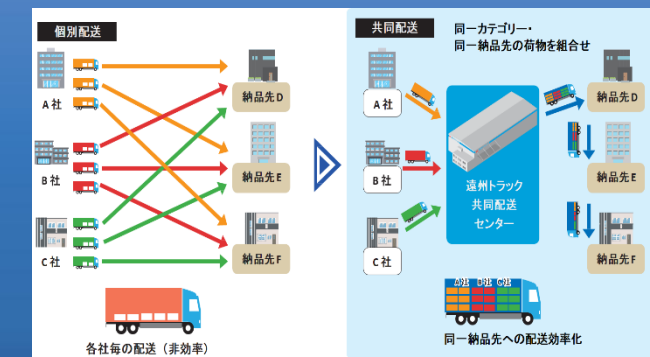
個別配送

A社
B社
C社

納品先D
納品先E
納品先F

各社毎の配送（非効率）

共同配送

同一カテゴリー・
同一納品先の荷物を組合せ

A社
B社
C社

遠州トラック
共同配送
センター

納品先D
納品先E
納品先F

A社 B社 C社

同一納品先への配送効率化